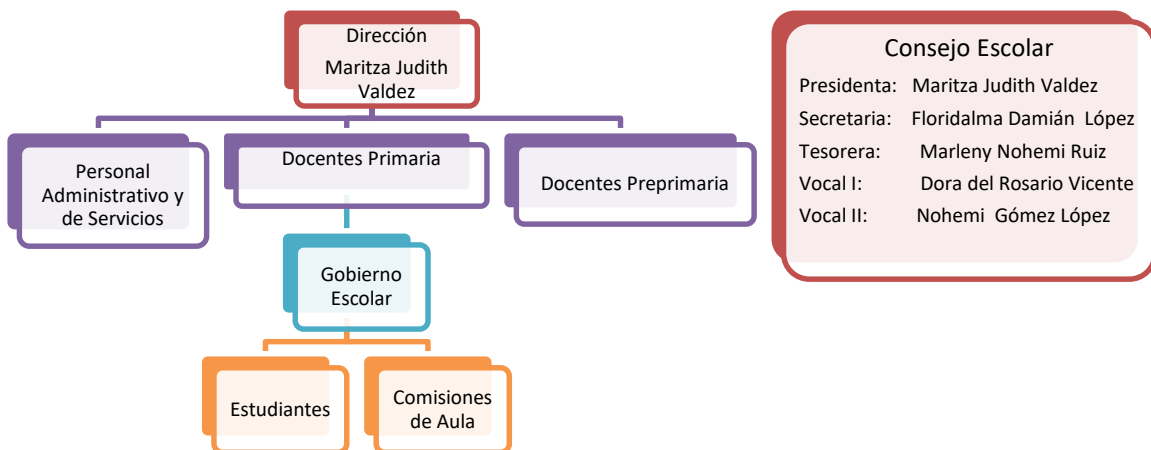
Dirección
Maritza Judith Valdez

Personal Administrativo y de Servicios

Docentes Primaria

Docentes Preprimaria

Gobierno Escolar

Estudiantes

Comisiones de Aula

Consejo Escolar
Presidenta: Maritza Judith Valdez
Secretaria: Floridalma Damián López
Tesorera: Marleny Nohemi Ruiz
Vocal I: Dora del Rosario Vicente
Vocal II: Nohemi Gómez López